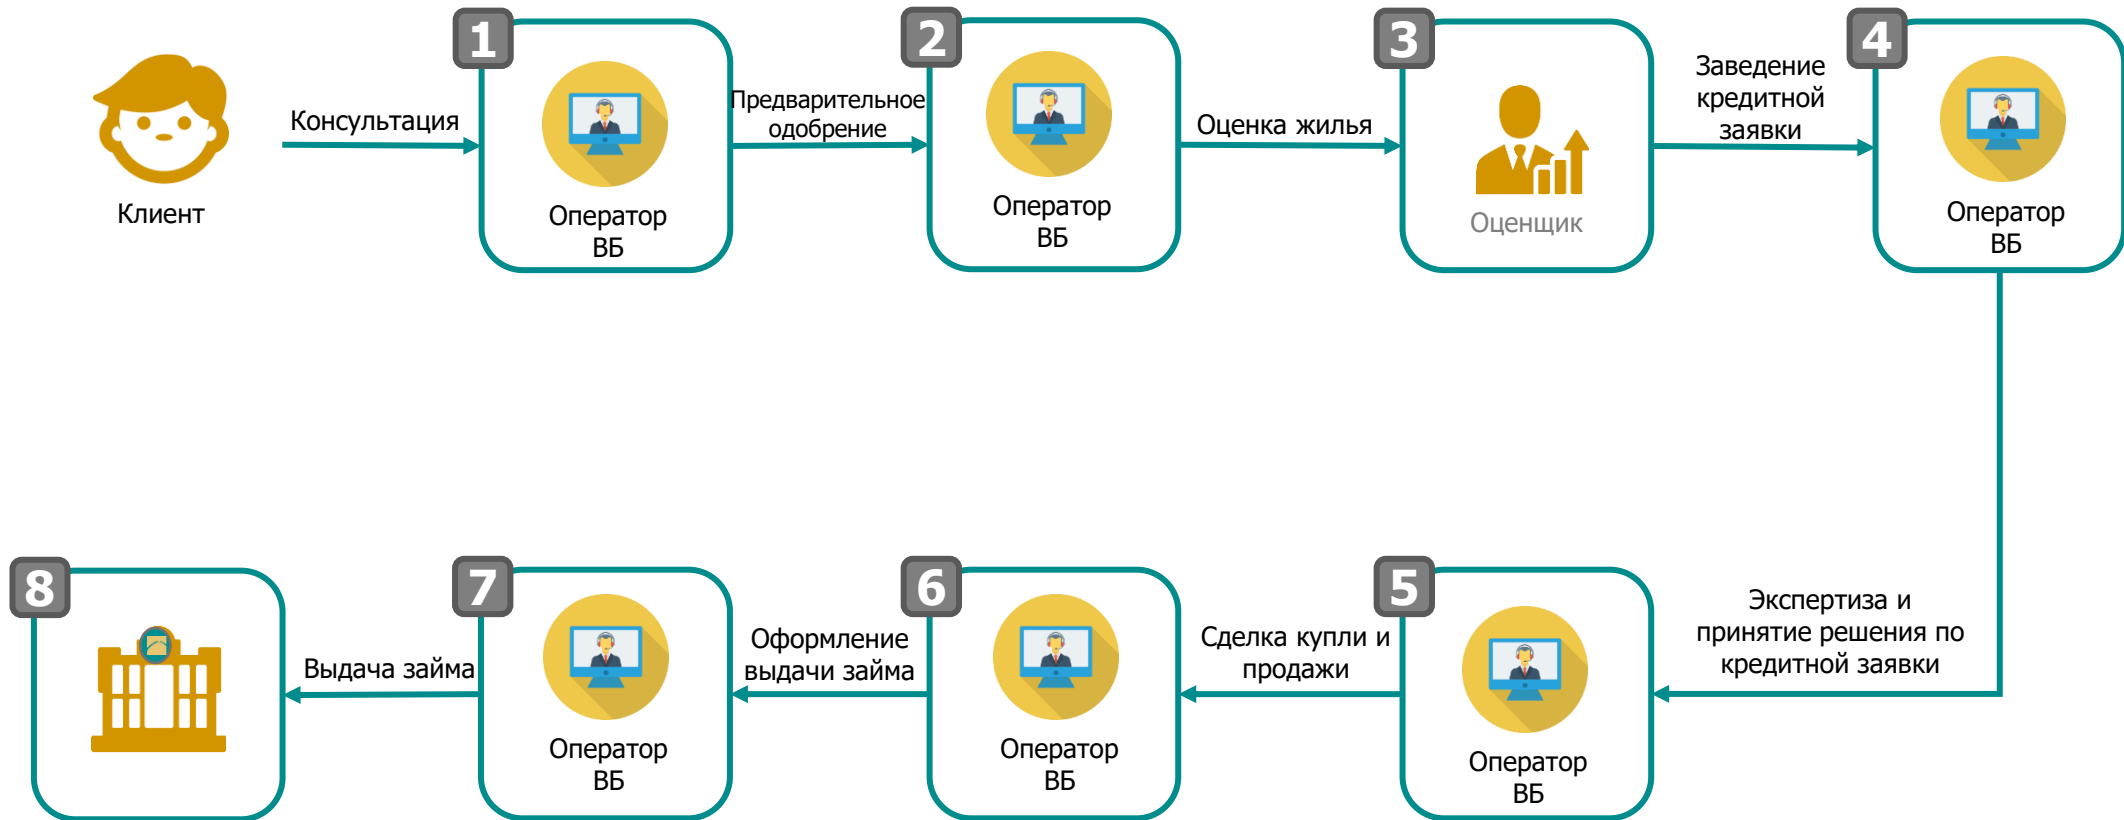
Клиент

Консультация

1

Оператор ВБ

Предварительное одобрение

2

Оператор ВБ

Оценка жилья

3

Оценщик

Заведение кредитной заявки

4

Оператор ВБ

Экспертиза и принятие решения по кредитной заявки

5

Оператор ВБ

Сделка купли и продажи

6

Оператор ВБ

Оформление выдачи займа

7

Оператор ВБ

Выдача займа

8